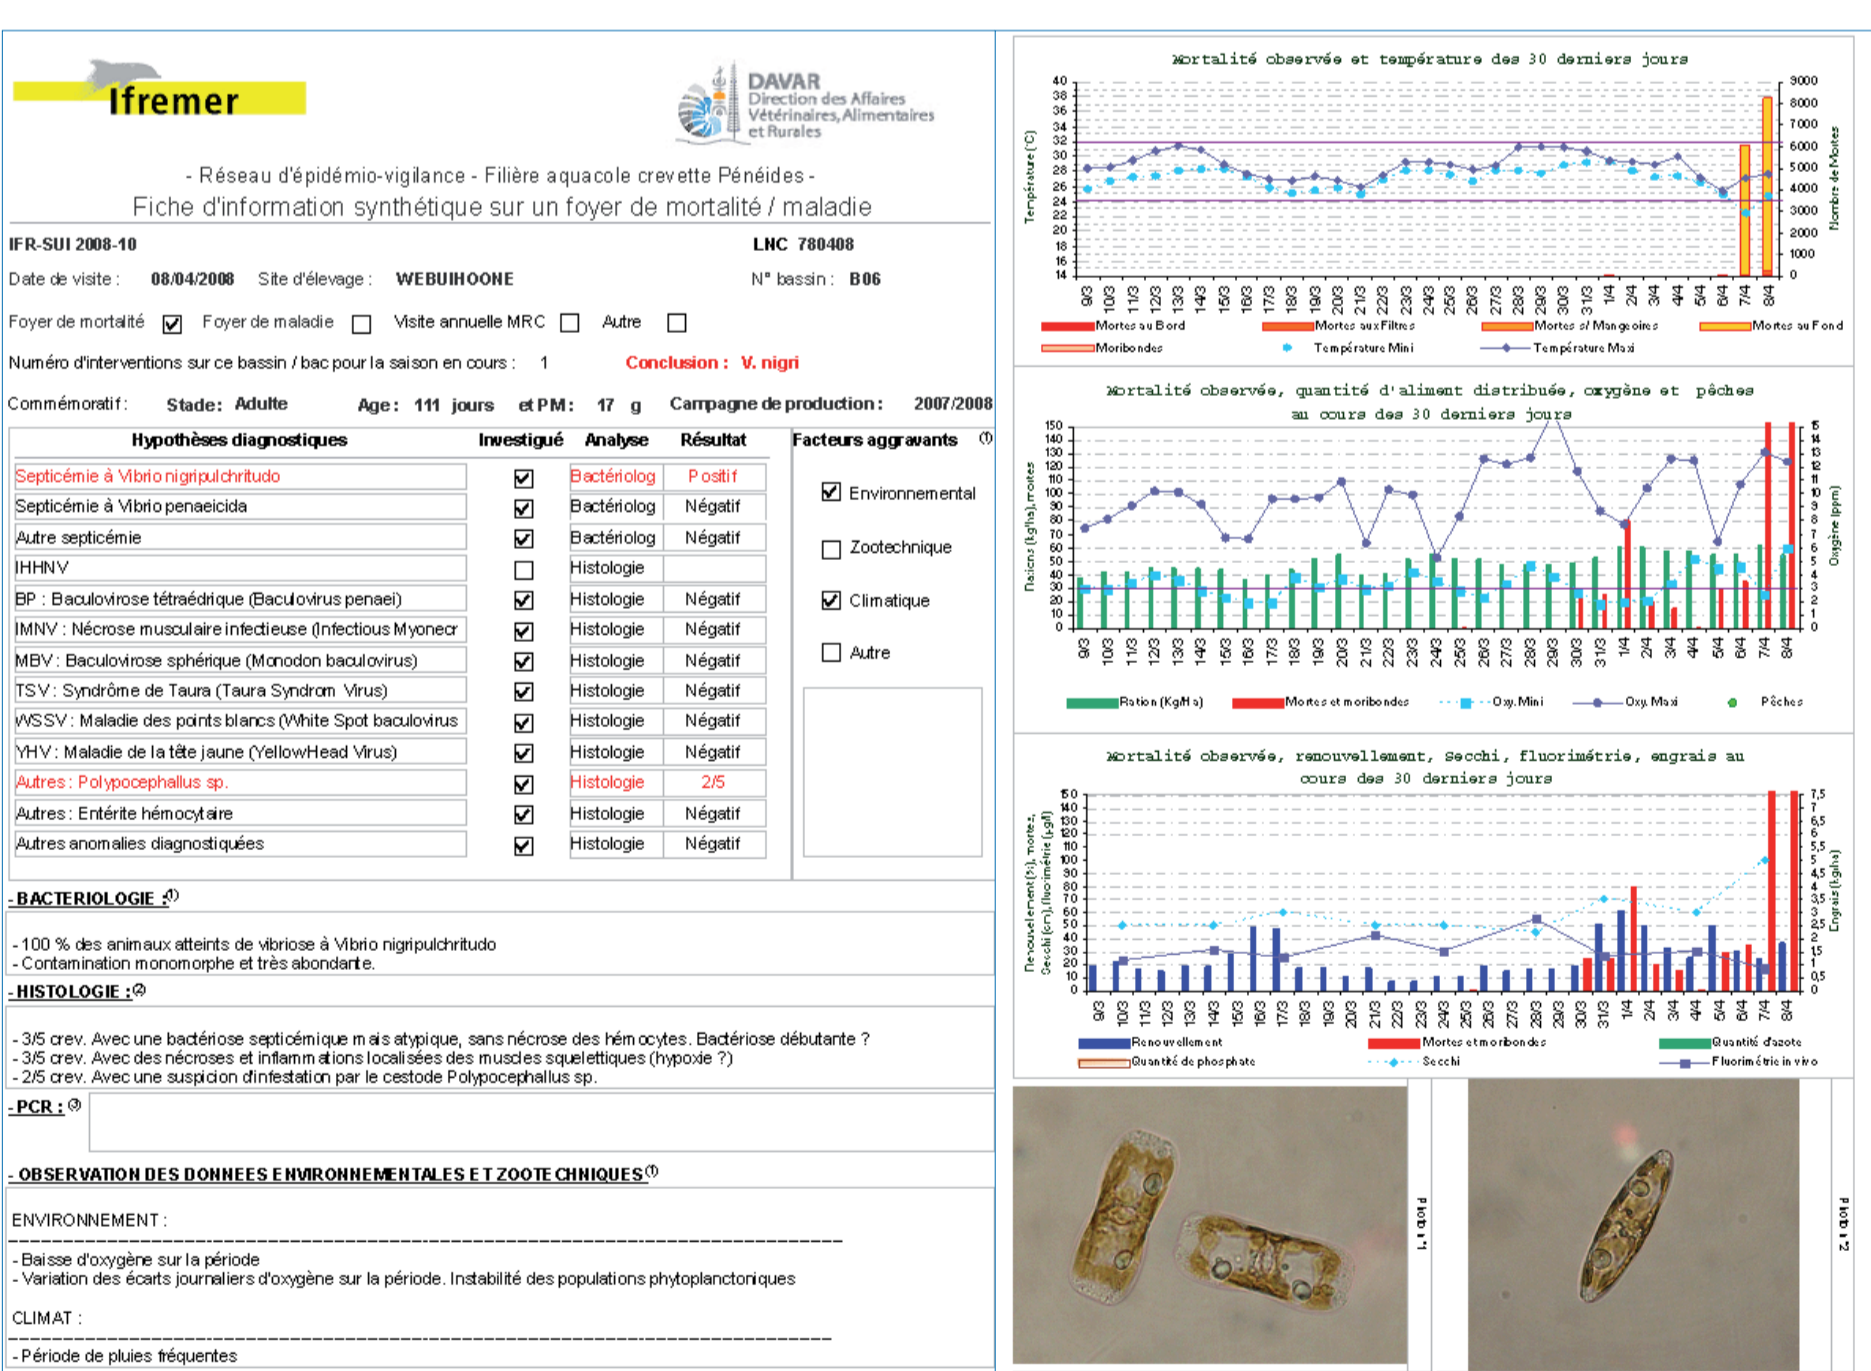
Ifremer

DAVAR
Direction des Affaires Vétérinaires, Alimentaires et Rurales

- Réseau d'épidémio-vigilance - Filière aquacole crevette Pénéides -
Fiche d'information synthétique sur un foyer de mortalité / maladie

IFR-SUI 2008-10 LNC 780408

Date de visite : 08/04/2008 Site d'élevage : WEBUIHOONE N° bassin : B06

Foyer de mortalité ☑ Foyer de maladie ☐ Visite annuelle MRC ☐ Autre ☐

Numéro d'interventions sur ce bassin / bac pour la saison en cours : 1 Conclusion : V. nigri

Commémoratif : Stade : Adulte Age : 111 jours et PM : 17 g Campagne de production : 2007/2008

| Hypothèses diagnostiques | Investigué | Analyse | Résultat |
|---|---|---|---|
| Septicémie à Vibrio nigripulchritudo | ☑ | Bactériolog | Positif |
| Septicémie à Vibrio penaeicida | ☑ | Bactériolog | Négatif |
| Autre septicémie | ☑ | Bactériolog | Négatif |
| IHHNV | ☐ | Histologie | |
| BP : Baculovirose tétraédrique (Baculovirus penaei) | ☑ | Histologie | Négatif |
| IMNV : Nécrose musculaire infectieuse (Infectious Myonecr | ☑ | Histologie | Négatif |
| MBV : Baculovirose sphérique (Monodon baculovirus) | ☑ | Histologie | Négatif |
| TSV : Syndrôme de Taura (Taura Syndrom Virus) | ☑ | Histologie | Négatif |
| WSSV : Maladie des points blancs (White Spot baculovirus | ☑ | Histologie | Négatif |
| YHV : Maladie de la tête jaune (YellowHead Virus) | ☑ | Histologie | Négatif |
| Autres : Polypocephallus sp. | ☑ | Histologie | 2/5 |
| Autres : Entérite hémocytaire | ☑ | Histologie | Négatif |
| Autres anomalies diagnostiquées | ☑ | Histologie | Négatif |

Facteurs aggravants ①
☑ Environnemental
☐ Zootechnique
☑ Climatique
☐ Autre

- BACTERIOLOGIE :①
- 100 % des animaux atteints de vibriose à Vibrio nigripulchritudo
- Contamination monomorphe et très abondante.

- HISTOLOGIE :②
- 3/5 crev. Avec une bactériose septicémique mais atypique, sans nécrose des hémocytes. Bactériose débutante ?
- 3/5 crev. Avec des nécroses et inflammations localisées des muscles squelettiques (hypoxie ?)
- 2/5 crev. Avec une suspicion d'infestation par le cestode Polypocephallus sp.

- PCR :③

- OBSERVATION DES DONNEES ENVIRONNEMENTALES ET ZOOTECHNIQUES①

ENVIRONNEMENT :
- Baisse d'oxygène sur la période
- Variation des écarts journaliers d'oxygène sur la période. Instabilité des populations phytoplanctoniques

CLIMAT :
- Période de pluies fréquentes

Mortalité observée et température des 30 derniers jours
Température (°C) Nombre de Mortes
40 38 36 34 32 30 28 26 24 22 20 18 16 14
9000 8000 7000 6000 5000 4000 3000 2000 1000 0
9/3 10/3 11/3 12/3 13/3 14/3 15/3 16/3 17/3 18/3 19/3 20/3 21/3 22/3 23/3 24/3 25/3 26/3 27/3 28/3 29/3 30/3 31/3 1/4 2/4 3/4 4/4 5/4 6/4 7/4 8/4
Mortes au Bord Mortes aux Filtres Mortes s/ Mangeoires Mortes au Fond Moribondes Température Mini Température Maxi

Mortalité observée, quantité d'aliment distribuée, oxygène et pêches au cours des 30 derniers jours
Rations (kg/ha), mortes Oxygène (ppm)
150 140 130 120 110 100 90 80 70 60 50 40 30 20 10 0
15 14 13 12 11 10 9 8 7 6 5 4 3 2 1 0
9/3 10/3 11/3 12/3 13/3 14/3 15/3 16/3 17/3 18/3 19/3 20/3 21/3 22/3 23/3 24/3 25/3 26/3 27/3 28/3 29/3 30/3 31/3 1/4 2/4 3/4 4/4 5/4 6/4 7/4 8/4
Ration (Kg/Ha) Mortes et moribondes Oxy. Mini Oxy. Maxi Pêches

Mortalité observée, renouvellement, secchi, fluorimétrie, engrais au cours des 30 derniers jours
Renouvellement (%), mortes, Secchi (cm), fluorimétrie (µg/l) Engrais (kg/ha)
150 140 130 120 110 100 90 80 70 60 50 40 30 20 10 0
7,5 7 6,5 6 5,5 5 4,5 4 3,5 3 2,5 2 1,5 1 0,5 0
9/3 10/3 11/3 12/3 13/3 14/3 15/3 16/3 17/3 18/3 19/3 20/3 21/3 22/3 23/3 24/3 25/3 26/3 27/3 28/3 29/3 30/3 31/3 1/4 2/4 3/4 4/4 5/4 6/4 7/4 8/4
Renouvellement Mortes et moribondes Quantité d'azote Quantité de phosphate Secchi Fluorimétrie in vivo

Photo n°1
Photo n°2